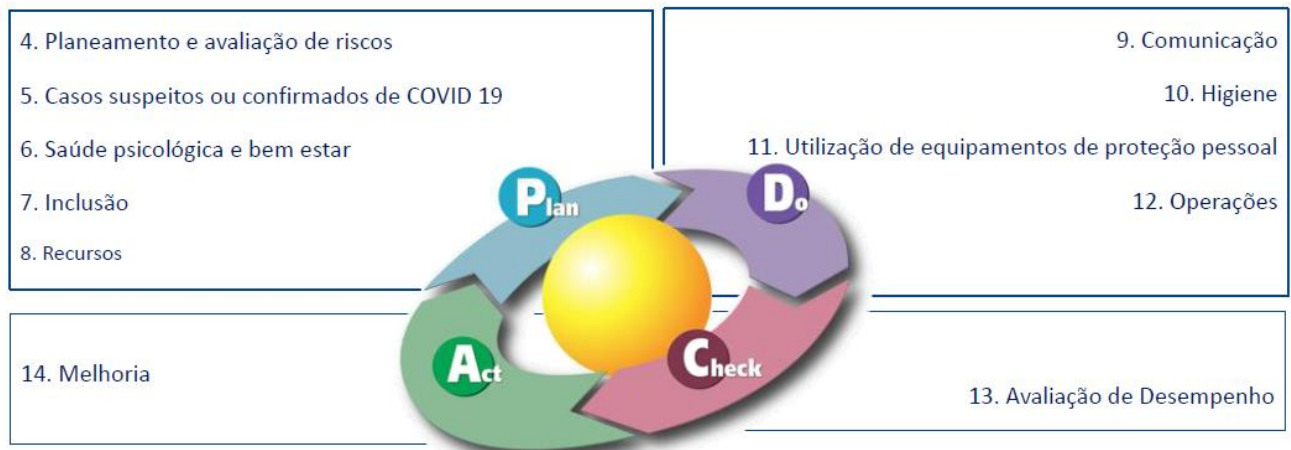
4. Planeamento e avaliação de riscos

5. Casos suspeitos ou confirmados de COVID 19

6. Saúde psicológica e bem estar

7. Inclusão

8. Recursos

9. Comunicação

10. Higiene

11. Utilização de equipamentos de proteção pessoal

12. Operações

Plan

Do

Act

Check

14. Melhoria

13. Avaliação de Desempenho